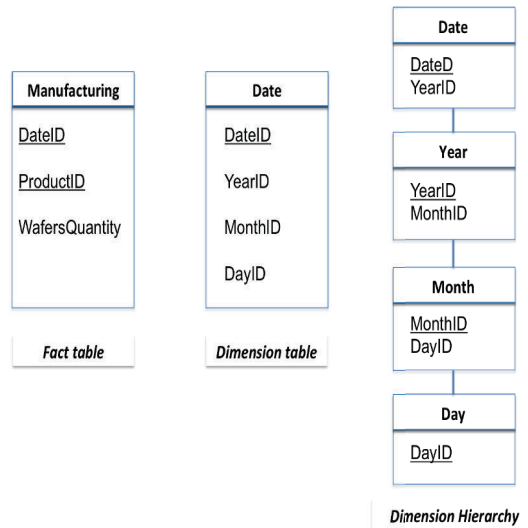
Manufacturing

DateID

ProductID

WafersQuantity

Fact table

Date

DateID

YearID

MonthID

DayID

Dimension table

Date

DateD
YearID

Year

YearID
MonthID

Month

MonthID
DayID

Day

DayID

Dimension Hierarchy